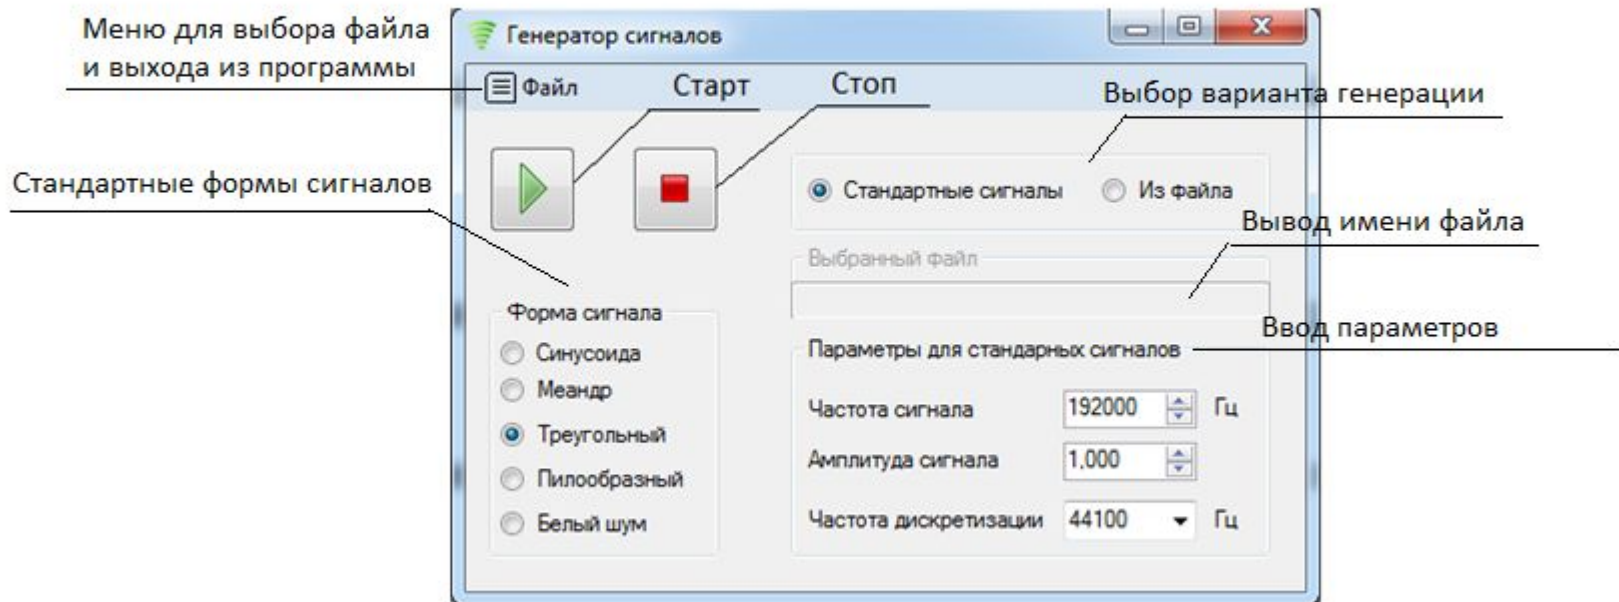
Меню для выбора файла и выхода из программы

Генератор сигналов

Файл

Старт

Стоп

Выбор варианта генерации

Стандартные формы сигналов

Стандартные сигналы

Из файла

Вывод имени файла

Выбранный файл

Форма сигнала

Ввод параметров

Синусоида

Параметры для стандарных сигналов

Меандр

Треугольный

Частота сигнала

192000

Гц

Пилообразный

Амплитуда сигнала

1,000

Белый шум

Частота дискретизации

44100

Гц